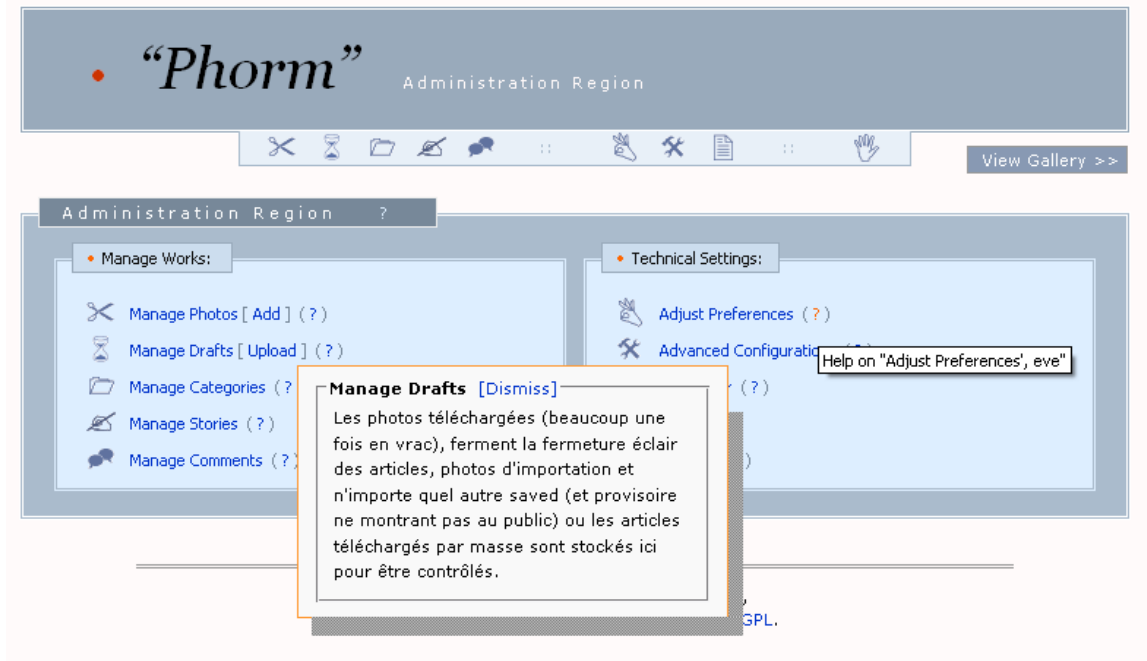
"Phorm" Administration Region

View Gallery >>

Administration Region ?

Manage Works:

Manage Photos [ Add ] ( ? )

Manage Drafts [ Upload ] ( ? )

Manage Categories ( ?

Manage Stories ( ? )

Manage Comments ( ?

Technical Settings:

Adjust Preferences ( ? )

Advanced Configuratio

Help on "Adjust Preferences', eve"

r ( ? )

)

Manage Drafts [Dismiss]

Les photos téléchargées (beaucoup une fois en vrac), ferment la fermeture éclair des articles, photos d'importation et n'importe quel autre saved (et provisoire ne montrant pas au public) ou les articles téléchargés par masse sont stockés ici pour être contrôlés.

,

GPL.